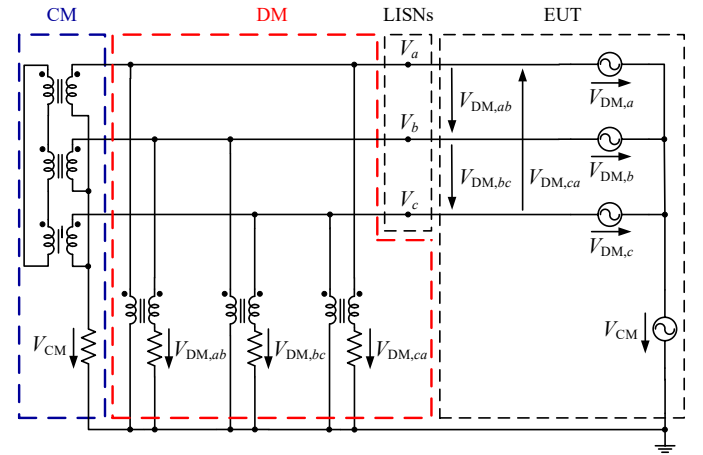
CM
DM
LISNs
EUT
$V_a$
$V_b$
$V_c$
$V_{\mathrm{DM},ab}$
$V_{\mathrm{DM},bc}$
$V_{\mathrm{DM},ca}$
$\overrightarrow{V_{\mathrm{DM},a}}$
$\overrightarrow{V_{\mathrm{DM},b}}$
$\overrightarrow{V_{\mathrm{DM},c}}$
$V_{\mathrm{CM}}$
$V_{\mathrm{CM}}$
$V_{\mathrm{DM},ab}$
$V_{\mathrm{DM},bc}$
$V_{\mathrm{DM},ca}$